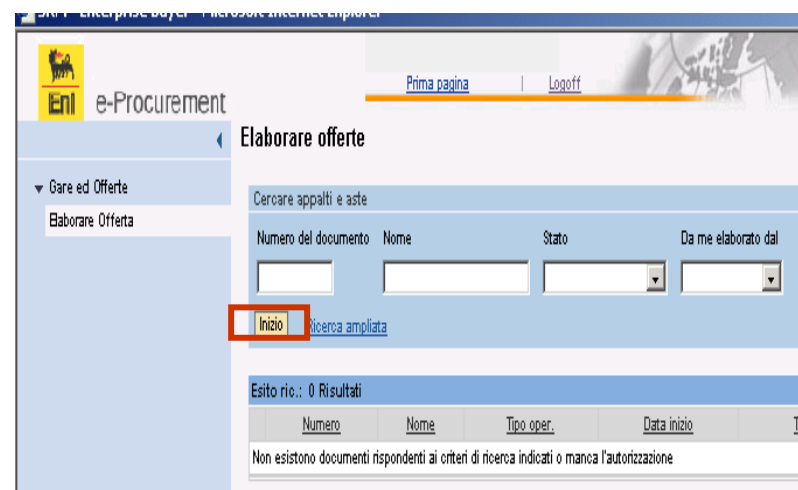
SAP - Enterprise Buyer - Microsoft Internet Explorer

Eni e-Procurement

Prima pagina | Logoff

Elaborare offerte

▾ Gare ed Offerte
Elaborare Offerta

Cercare appalti e aste

Numero del documento Nome Stato Da me elaborato dal

Inizio Ricerca ampliata

Esito ric.: 0 Risultati

| | Numero | Nome | Tipo oper. | Data inizio | T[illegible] |
|---|---|---|---|---|---|
| Non esistono documenti rispondenti ai criteri di ricerca indicati o manca l'autorizzazione | | | | | |